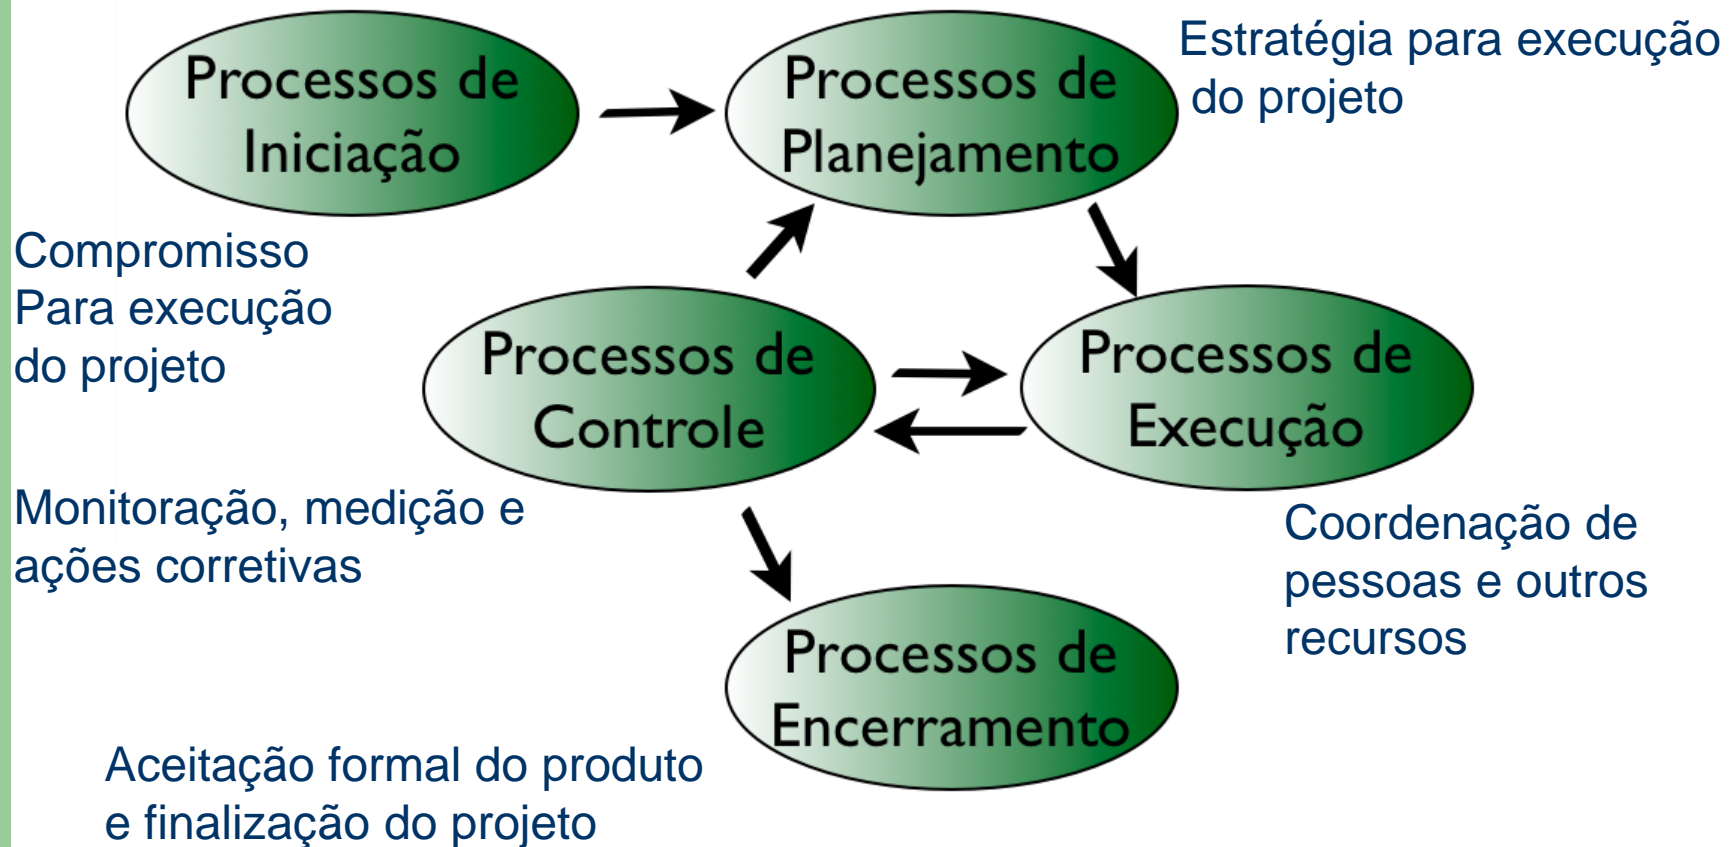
Processos de Iniciação

Processos de Planejamento

Estratégia para execução do projeto

Compromisso
Para execução
do projeto

Processos de Controle

Processos de Execução

Monitoração, medição e ações corretivas

Coordenação de pessoas e outros recursos

Processos de Encerramento

Aceitação formal do produto e finalização do projeto